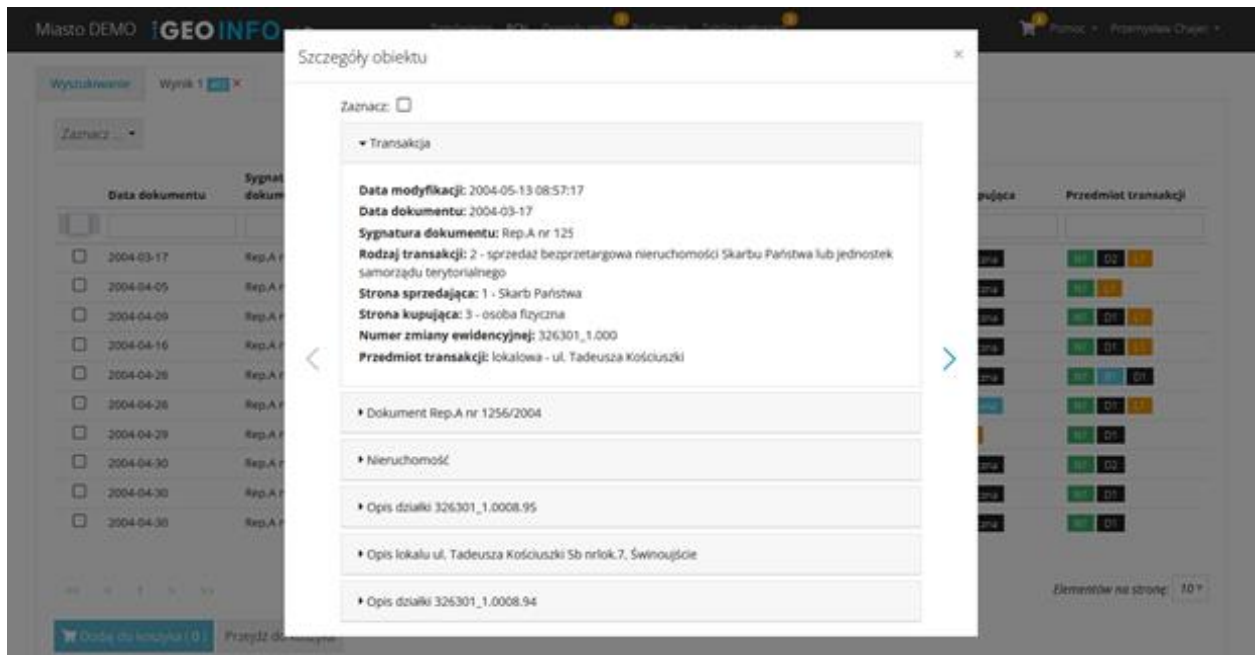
Miasto DEMO GEOINFO

Pomoc Przemysław Chajec

Wyszukiwanie Wynik 1

Zaznacz...

| | Data dokumentu | Sygnat dokum | | pująca | Przedmiot transakcji |
|---|---|---|---|---|---|
| | 2004-03-17 | Rep.A | | | N1 D2 L1 |
| | 2004-04-05 | Rep.A | | | N1 L1 |
| | 2004-04-09 | Rep.A | | | N1 D1 L1 |
| | 2004-04-16 | Rep.A | | | N1 D1 L1 |
| | 2004-04-26 | Rep.A | | | N1 D1 |
| | 2004-04-26 | Rep.A | | | N1 D1 L1 |
| | 2004-04-29 | Rep.A | | | N1 D1 |
| | 2004-04-30 | Rep.A | | | N1 D2 |
| | 2004-04-30 | Rep.A | | | N1 D1 |
| | 2004-04-30 | Rep.A | | | N1 D1 |

Elementów na stronę: 10

Dodaj do koszyka (0) Przejdź do koszyka

Szczegóły obiektu ×

Zaznacz:

▾ Transakcja

**Data modyfikacji:** 2004-05-13 08:57:17
**Data dokumentu:** 2004-03-17
**Sygnatura dokumentu:** Rep.A nr 125
**Rodzaj transakcji:** 2 - sprzedaż bezprzetargowa nieruchomości Skarbu Państwa lub jednostek samorządu terytorialnego
**Strona sprzedająca:** 1 - Skarb Państwa
**Strona kupująca:** 3 - osoba fizyczna
**Numer zmiany ewidencyjnej:** 326301_1.000
**Przedmiot transakcji:** lokalowa - ul. Tadeusza Kościuszki

▸ Dokument Rep.A nr 1256/2004

▸ Nieruchomość

▸ Opis działki 326301_1.0008.95

▸ Opis lokalu ul. Tadeusza Kościuszki 5b nrlok.7, Świnoujście

▸ Opis działki 326301_1.0008.94